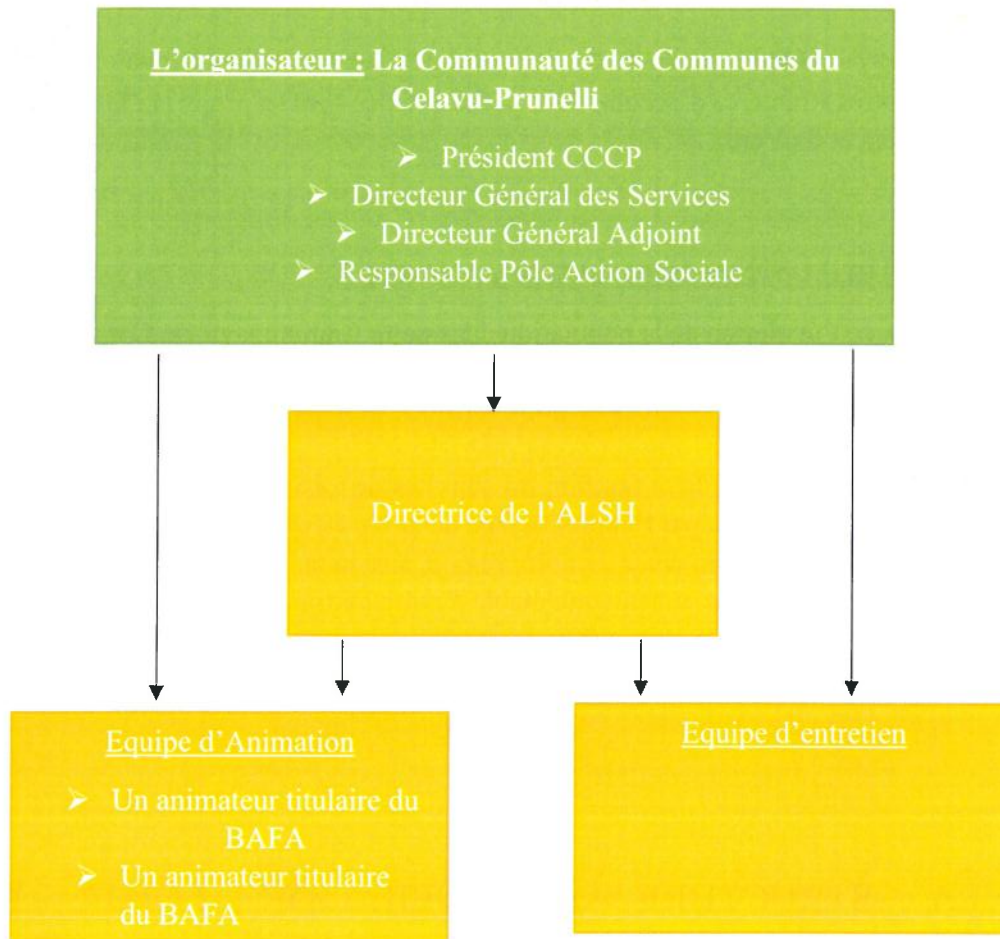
L'organisateur : La Communauté des Communes du Celavu-Prunelli

➢ Président CCCP
➢ Directeur Général des Services
➢ Directeur Général Adjoint
➢ Responsable Pôle Action Sociale

Directrice de l'ALSH

Equipe d'Animation

➢ Un animateur titulaire du BAFA
➢ Un animateur titulaire du BAFA

Equipe d'entretien